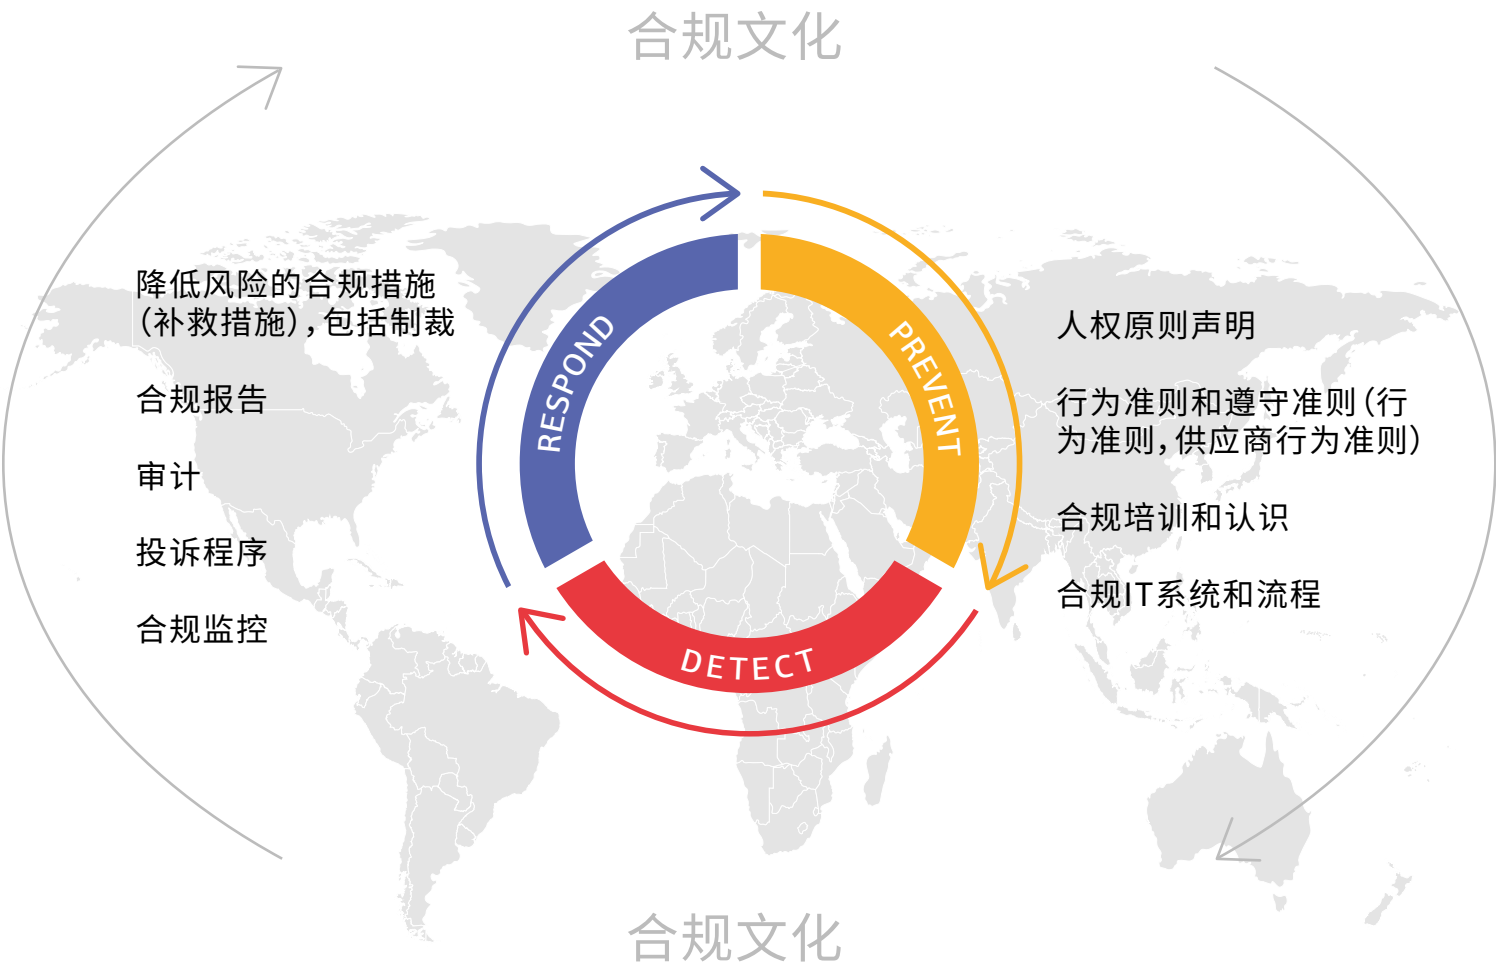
合规文化

降低风险的合规措施（补救措施），包括制裁

合规报告

审计

投诉程序

合规监控

RESPOND

PREVENT

DETECT

人权原则声明

行为准则和遵守准则（行为准则，供应商行为准则）

合规培训和认识

合规IT系统和流程

合规文化